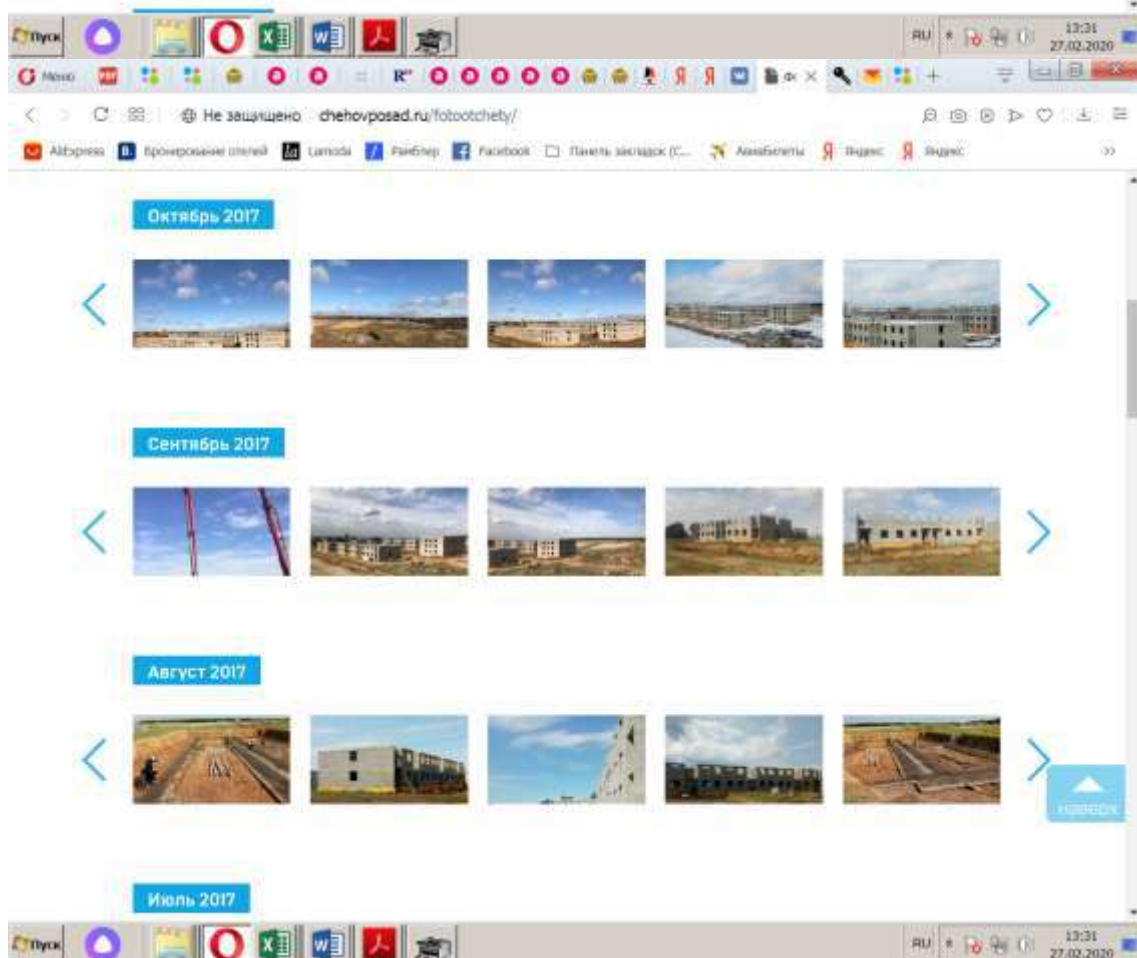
Пуск

RU 13:31 27.02.2020

Меню

Не защищено chehovposad.ru/fotootchety/

AliExpress Бронирование отелей Lamoda Райблер Facebook Панель закладок (С... Авиабилеты Яндекс Яндекс

Октябрь 2017

Сентябрь 2017

Август 2017

наверх

Июль 2017

Пуск

RU 13:31 27.02.2020